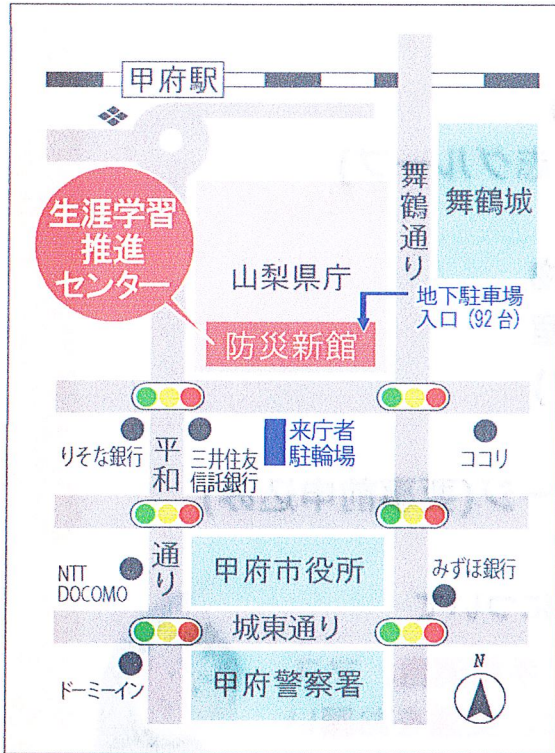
甲府駅

舞鶴通り

舞鶴城

生涯学習推進センター

山梨県庁

地下駐車場入口（92台）

防災新館

りそな銀行

平和通り

三井住友信託銀行

来庁者駐輪場

ココリ

NTT DOCOMO

甲府市役所

みずほ銀行

城東通り

N

ドーミーイン

甲府警察署